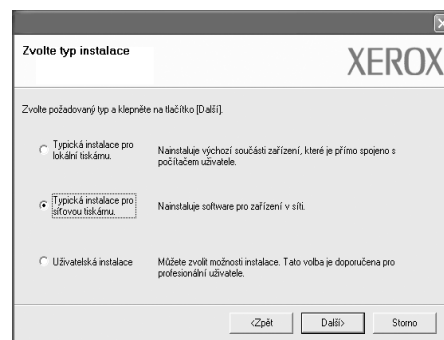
Zvolte typ instalace

XEROX

Zvolte požadovaný typ a klepněte na tlačítko [Další].

Typická instalace pro lokální tiskárnu.

Nainstaluje výchozí součásti zařízení, které je přímo spojeno s počítačem uživatele.

Typická instalace pro síťovou tiskárnu.

Nainstaluje software pro zařízení v síti.

Uživatelská instalace

Můžete zvolit možnosti instalace. Tato volba je doporučena pro profesionální uživatele.

<Zpět

Další>

Storno